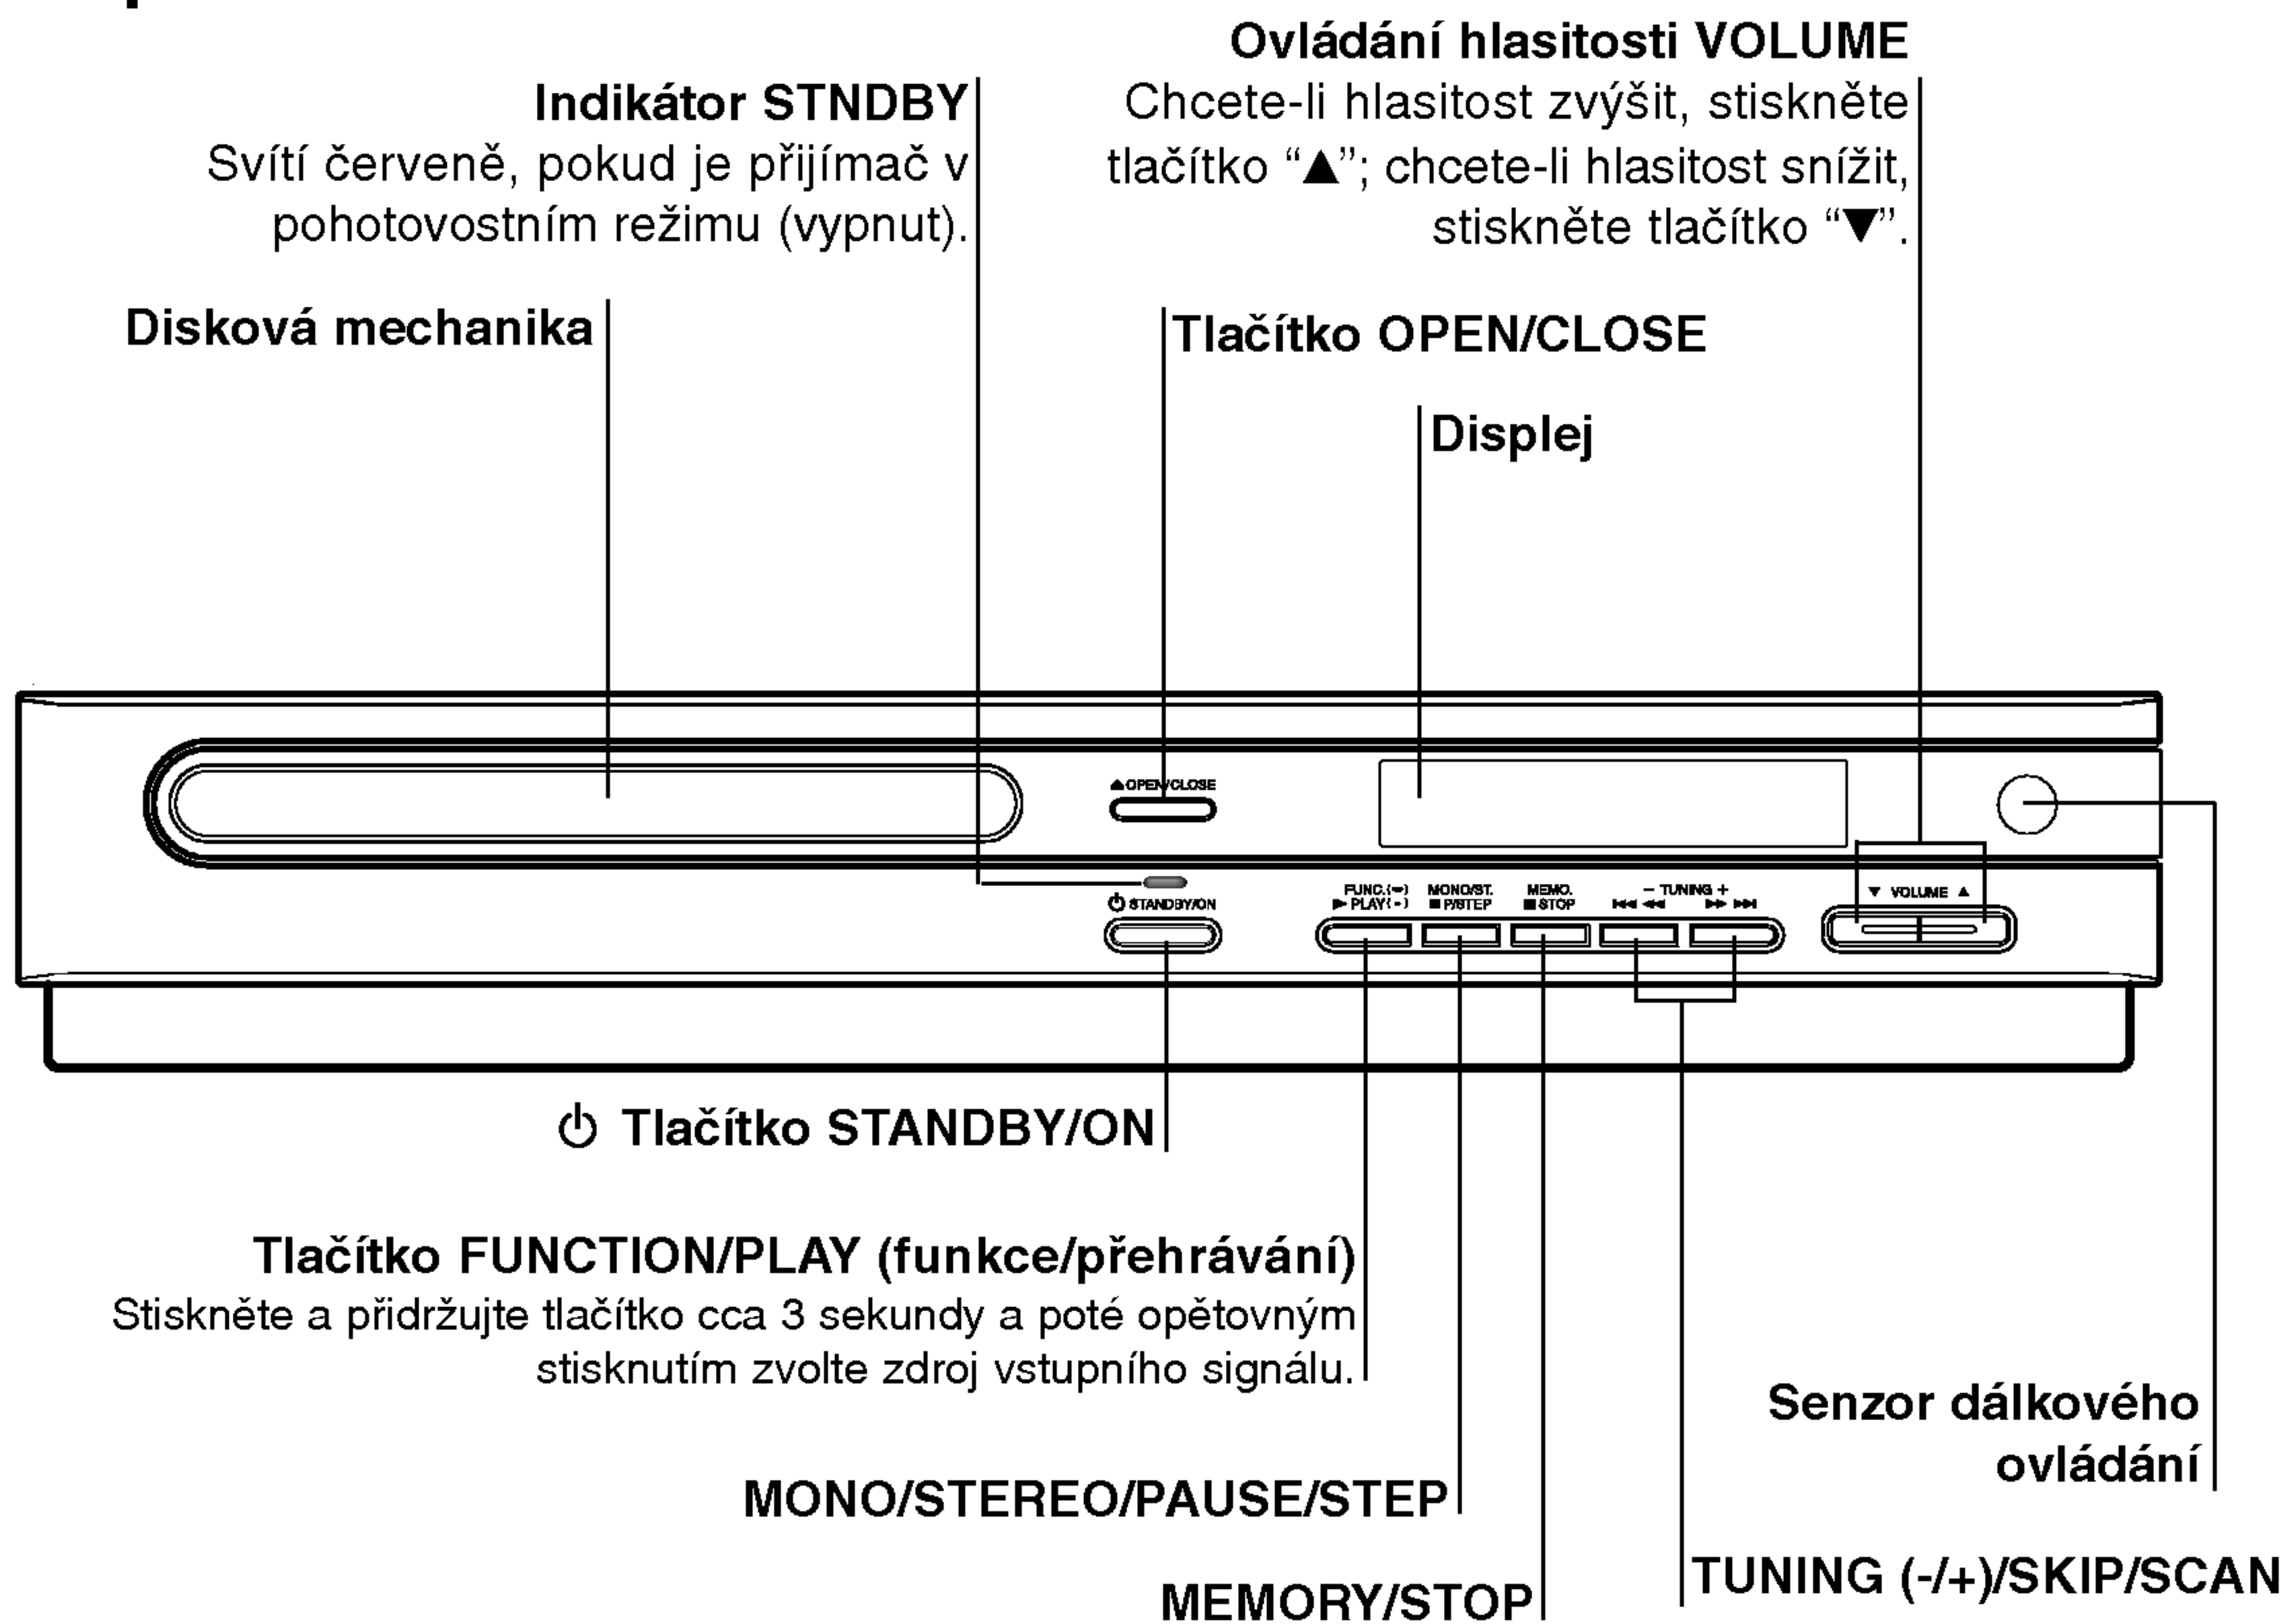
Ovládání hlasitosti VOLUME
Chcete-li hlasitost zvýšit, stiskněte tlačítko “▲”; chcete-li hlasitost snížit, stiskněte tlačítko “▼”.

Indikátor STNDBY
Svítí červeně, pokud je přijímač v pohotovostním režimu (vypnut).

Disková mechanika

Tlačítko OPEN/CLOSE

Displej

▲OPEN/CLOSE

⏻ STANDBY/ON

FUNC.(↔) ► PLAY(・)

MONO/ST. ■ P/STEP

MEMO. ■ STOP

– TUNING + ⏮ ◄◄ ►► ⏭

▼ VOLUME ▲

⏻ Tlačítko STANDBY/ON

Tlačítko FUNCTION/PLAY (funkce/přehrávání)
Stiskněte a přidržujte tlačítko cca 3 sekundy a poté opětovným stisknutím zvolte zdroj vstupního signálu.

Senzor dálkového ovládání

MONO/STEREO/PAUSE/STEP

TUNING (-/+)/SKIP/SCAN

MEMORY/STOP